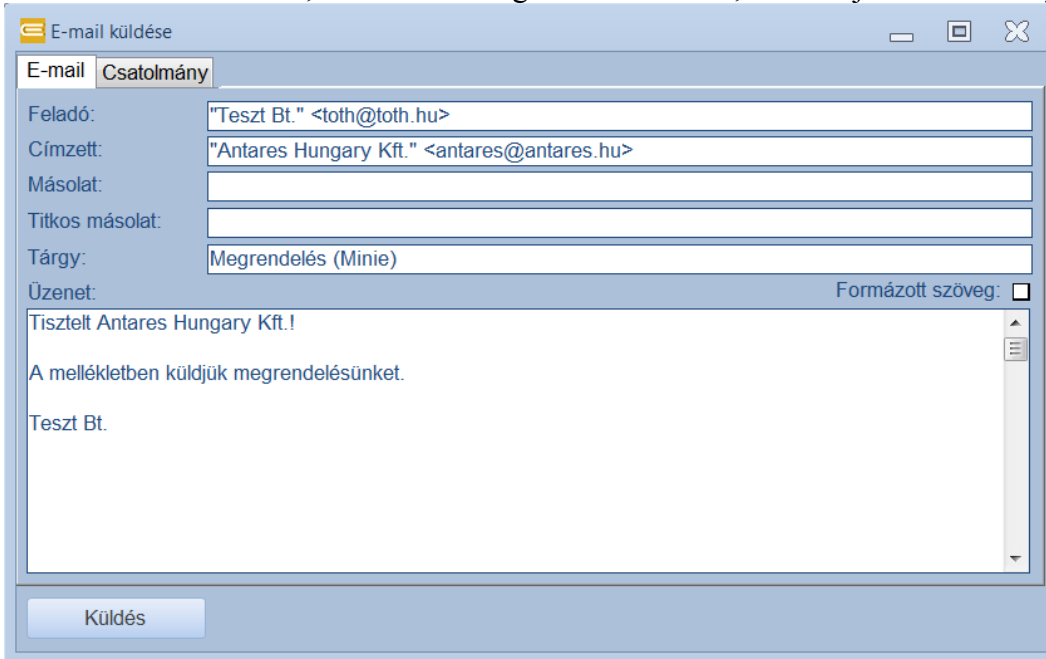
E-mail küldése

E-mail | Csatolmány

Feladó: "Teszt Bt." <toth@toth.hu>
Címzett: "Antares Hungary Kft." <antares@antares.hu>
Másolat:
Titkos másolat:
Tárgy: Megrendelés (Minie)
Üzenet:
Formázott szöveg:

Tisztelt Antares Hungary Kft.!

A mellékletben küldjük megrendelésünket.

Teszt Bt.

Küldés